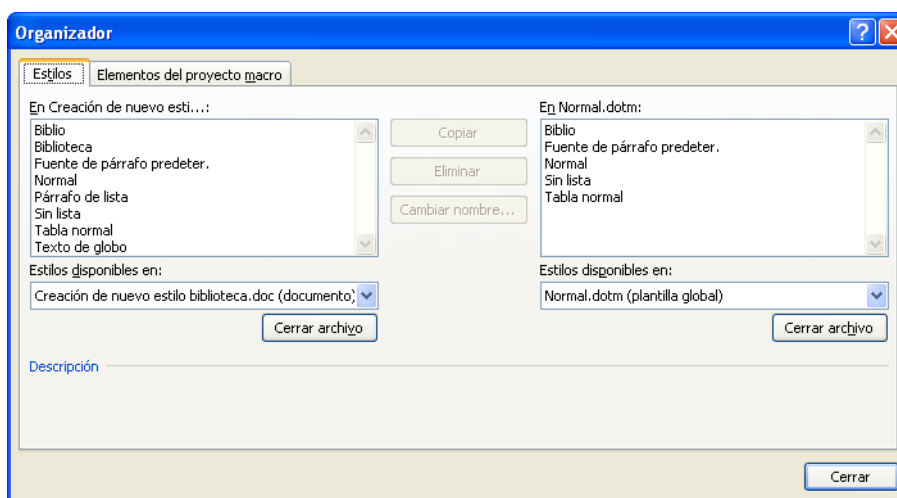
Organizador

Estilos | Elementos del proyecto macro

En Creación de nuevo esti...:

Biblio
Biblioteca
Fuente de párrafo predeter.
Normal
Párrafo de lista
Sin lista
Tabla normal
Texto de globo

Copiar

Eliminar

Cambiar nombre...

En Normal.dotm:

Biblio
Fuente de párrafo predeter.
Normal
Sin lista
Tabla normal

Estilos disponibles en:

Creación de nuevo estilo biblioteca.doc (documento)

Cerrar archivo

Estilos disponibles en:

Normal.dotm (plantilla global)

Cerrar archivo

Descripción

Cerrar